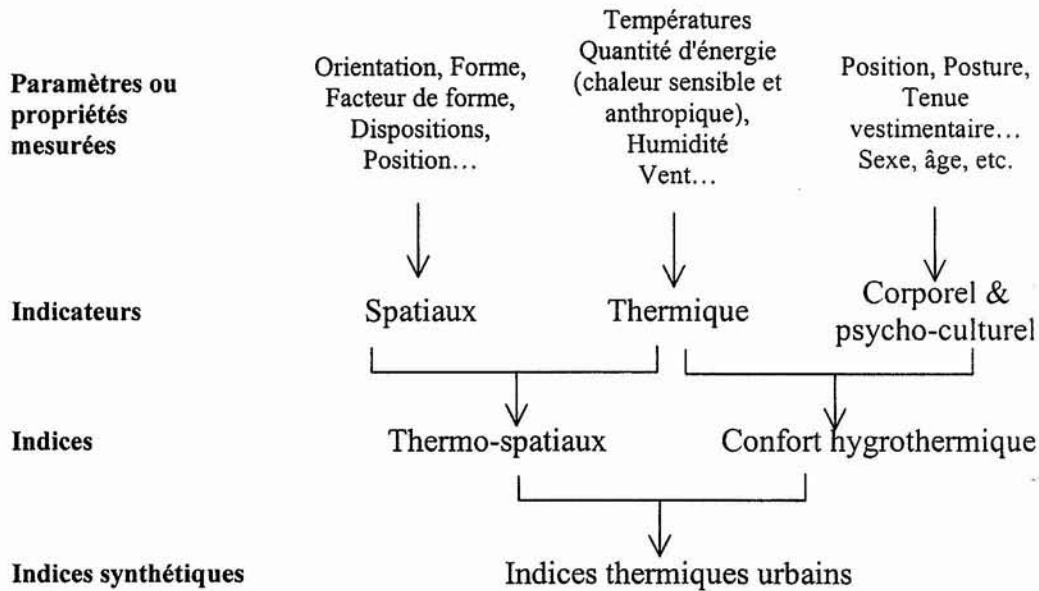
Paramètres ou propriétés mesurées

Orientation, Forme, Facteur de forme, Dispositions, Position…

Températures Quantité d'énergie (chaleur sensible et anthropique), Humidité Vent…

Position, Posture, Tenue vestimentaire… Sexe, âge, etc.

Indicateurs

Spatiaux

Thermique

Corporel & psycho-culturel

Indices

Thermo-spatiaux

Confort hygrothermique

Indices synthétiques

Indices thermiques urbains